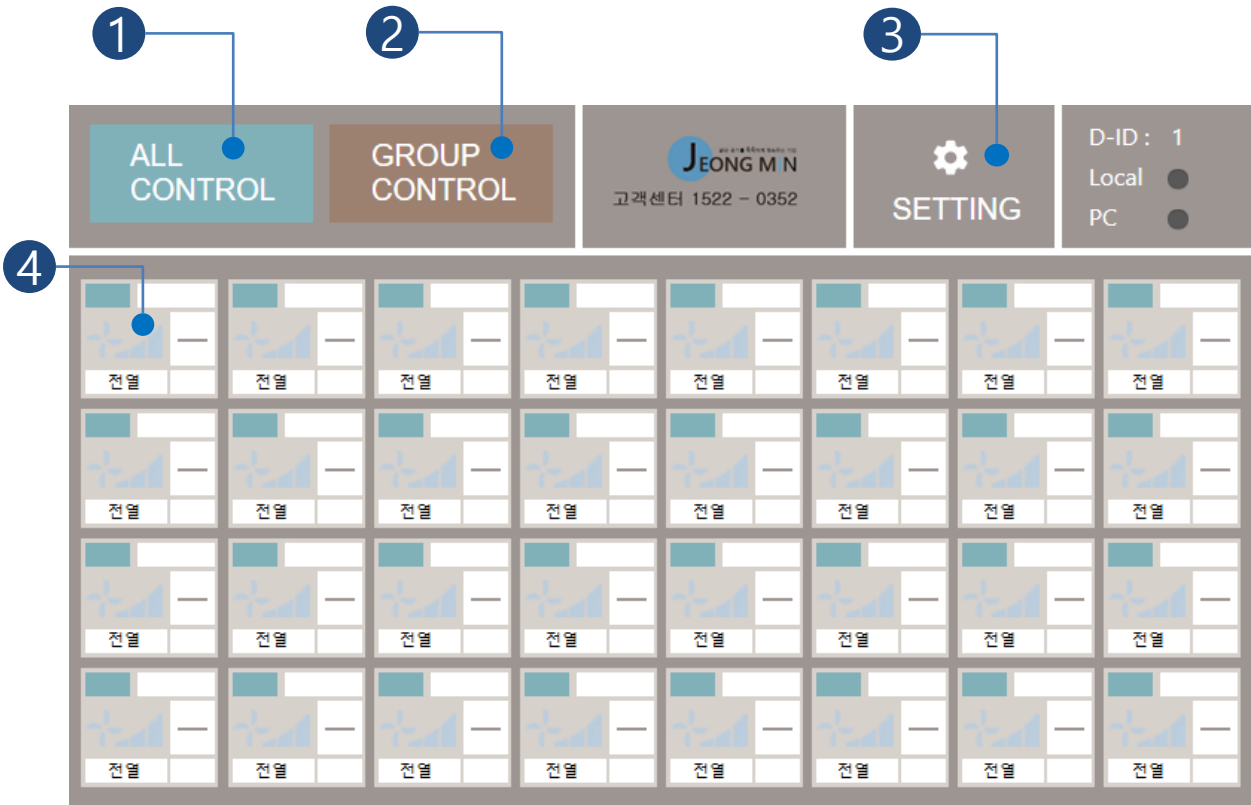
1
2
3

ALL CONTROL

GROUP CONTROL

JEONG MIN
고객센터 1522 - 0352

SETTING

D-ID : 1
Local
PC

4

| — 전열 | — 전열 | — 전열 | — 전열 | — 전열 | — 전열 | — 전열 | — 전열 |
|---|---|---|---|---|---|---|---|
| — 전열 | — 전열 | — 전열 | — 전열 | — 전열 | — 전열 | — 전열 | — 전열 |
| — 전열 | — 전열 | — 전열 | — 전열 | — 전열 | — 전열 | — 전열 | — 전열 |
| — 전열 | — 전열 | — 전열 | — 전열 | — 전열 | — 전열 | — 전열 | — 전열 |